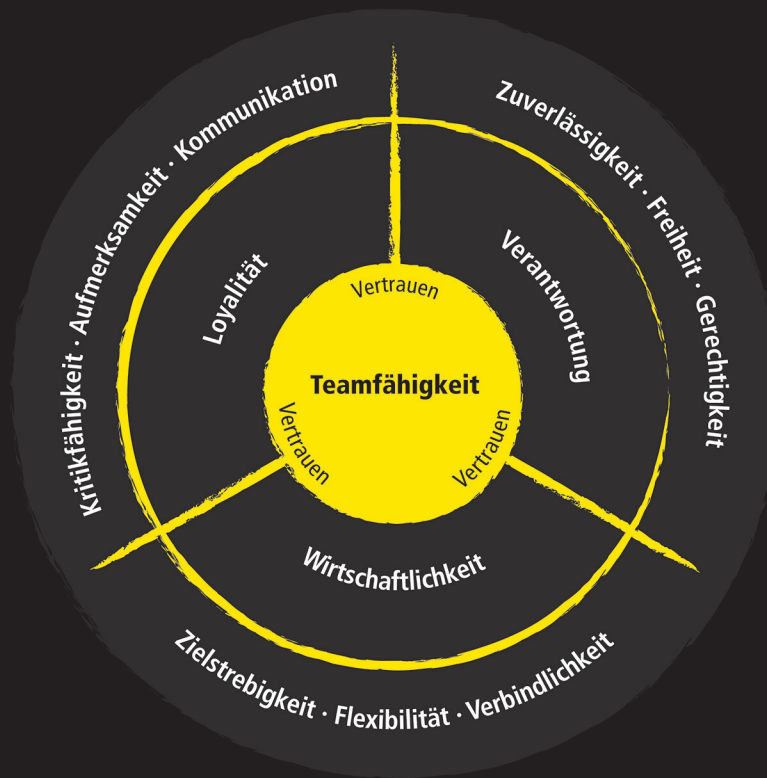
Kritikfähigkeit · Aufmerksamkeit · Kommunikation

Zuverlässigkeit · Freiheit · Gerechtigkeit

Loyalität

Verantwortung

Vertrauen

Teamfähigkeit

Vertrauen

Vertrauen

Wirtschaftlichkeit

Zielstrebigkeit · Flexibilität · Verbindlichkeit